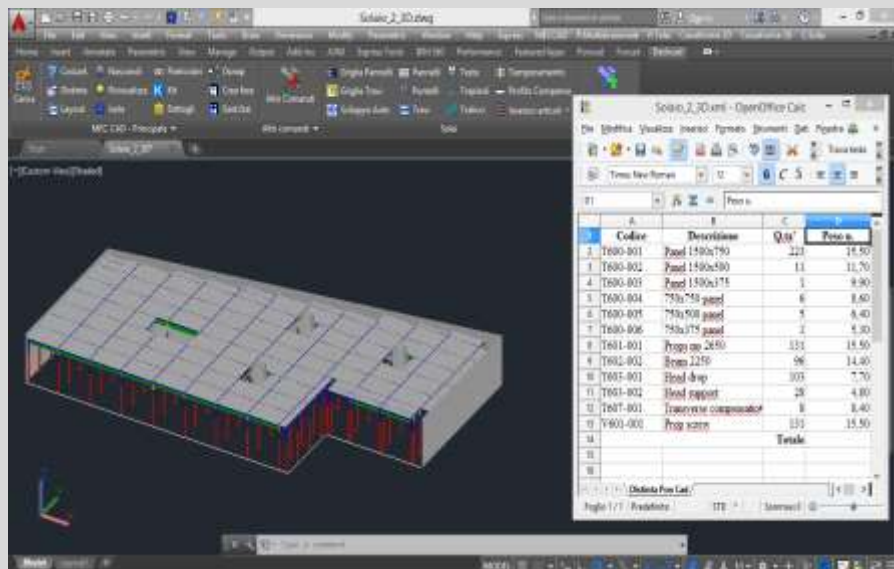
Solaio_2_3D.dwg

MIC CAD - Principale

Altri comandi

Solai

[-][Custom View][Shaded]

Solaio_2_3D.xml - OpenOffice Calc

File Modifica Visualizza Inserisci Formato Strumenti Dati Finestra

Times New Roman 12

Peso u.

| | A | B | C | D |
|---|---|---|---|---|
| 1 | Codice | Descrizione | Q.ta' | Peso u. |
| 2 | T600-001 | Panel 1500x750 | 223 | 15,50 |
| 3 | T600-002 | Panel 1500x500 | 11 | 11,70 |
| 4 | T600-003 | Panel 1500x375 | 1 | 9,90 |
| 5 | T600-004 | 750x750 panel | 6 | 8,60 |
| 6 | T600-005 | 750x500 panel | 5 | 6,40 |
| 7 | T600-006 | 750x375 panel | 2 | 5,30 |
| 8 | T601-001 | Props up 2650 | 131 | 15,50 |
| 9 | T602-002 | Beam 2250 | 96 | 14,40 |
| 10 | T603-001 | Head drop | 103 | 7,70 |
| 11 | T603-002 | Head support | 28 | 4,80 |
| 12 | T607-001 | Transverse compensation | 8 | 8,40 |
| 13 | V601-001 | Prop screw | 131 | 15,50 |
| 14 | | Totale | | |
| 15 | | | | |
| 16 | | | | |

Distinta Pos Lat

Foglio 1 / 1 Predefinito STD

Model Layout1